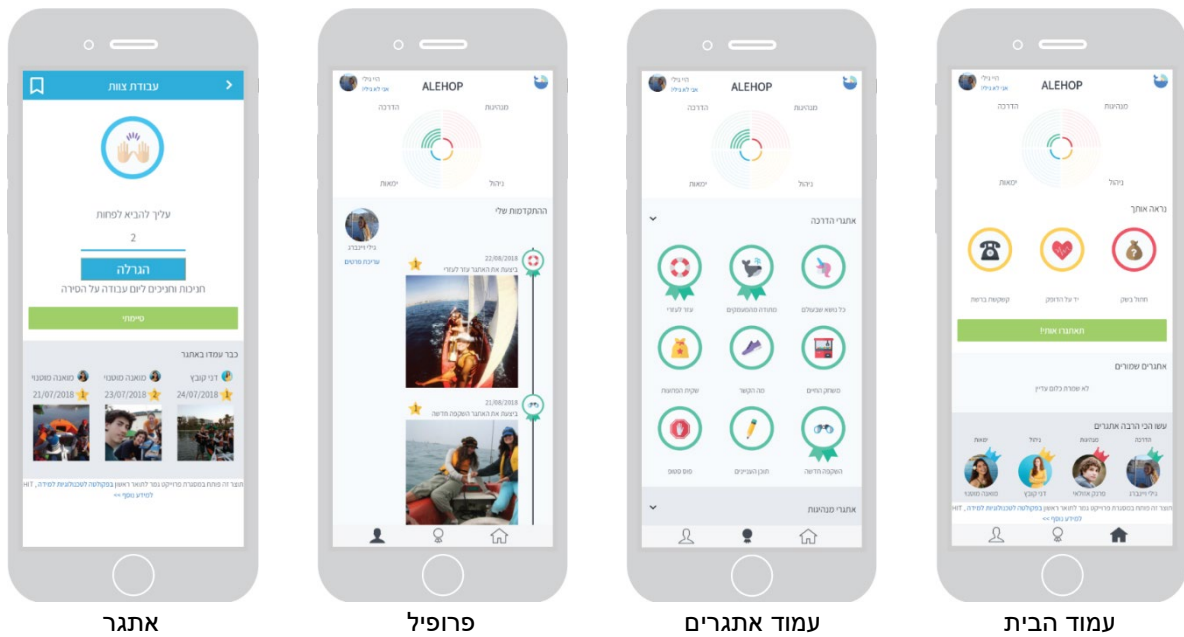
עבודת צוות

עליך להביא לפחות

2

הגרלה

חניכות וחניכים ליום עבודה על הסירה

סיימתי

כבר עמדו באתגר

דני קובץ 24/07/2018
מאגנה סוטני 23/07/2018
מאגנה מוטני 21/07/2018

תוצר זה פותח במסגרת פרויקט גמר לתואר ראשון בפקולטה לטכנולוגיות למידה, HIT
למידע נוסף >>

ALEHOP

הדרכה
מנהיגות
יזמות
ניהול

ההתקדמות שלי

גילי וינברג
עריכת פרטים

22/08/2018
ביצעת את האתגר עזר לעזרי

21/08/2018
ביצעת את האתגר השקפה חדשה

ALEHOP

הדרכה
מנהיגות
יזמות
ניהול

אתגרי הדרכה

כל נושא שבעולם
מתודה מהמעמקים
עזר לעזרי
משחק החיים
מה הקשר
שקית המתנות
השקפה חדשה
תוכן העניינים
סופ סופ

אתגרי מנהיגות

ALEHOP

הדרכה
מנהיגות
יזמות
ניהול

נראה אותך

חתול בשק
יד על הדופק
קושיות ברשת

תאתגרו אותי!

אתגרים שמורים

לא שמרת כלום עדיין

עשו הכי הרבה אתגרים

הדרכה
מנהיגות
ניהול
יזמות

גילי וינברג
סרג'ק אוולאני
דני קובץ
מאגנה מוטני

תוצר זה פותח במסגרת פרויקט גמר לתואר ראשון בפקולטה לטכנולוגיות למידה, HIT
למידע נוסף >>

אתגר
פרופיל
עמוד אתגרים
עמוד הבית